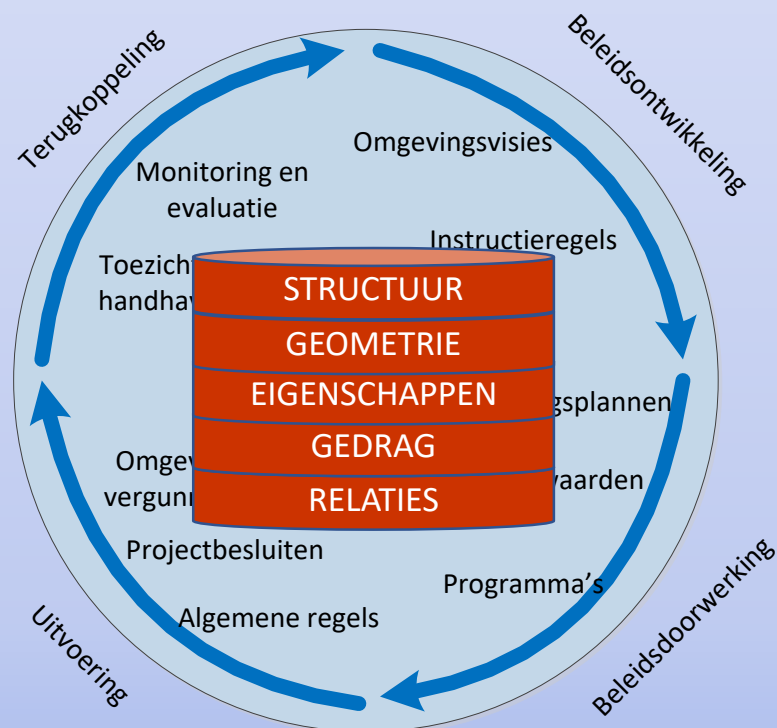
Terugkoppeling

Beleidsontwikkeling

Omgevingsvisies

Monitoring en evaluatie

Instructieregels

Toezich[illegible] handha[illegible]

STRUCTUUR

GEOMETRIE

EIGENSCHAPPEN

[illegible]gsplannen

GEDRAG

Omgev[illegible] vergunn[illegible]

RELATIES

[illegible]vaarden

Projectbesluiten

Programma's

Algemene regels

Uitvoering

Beleidsdoorwerking